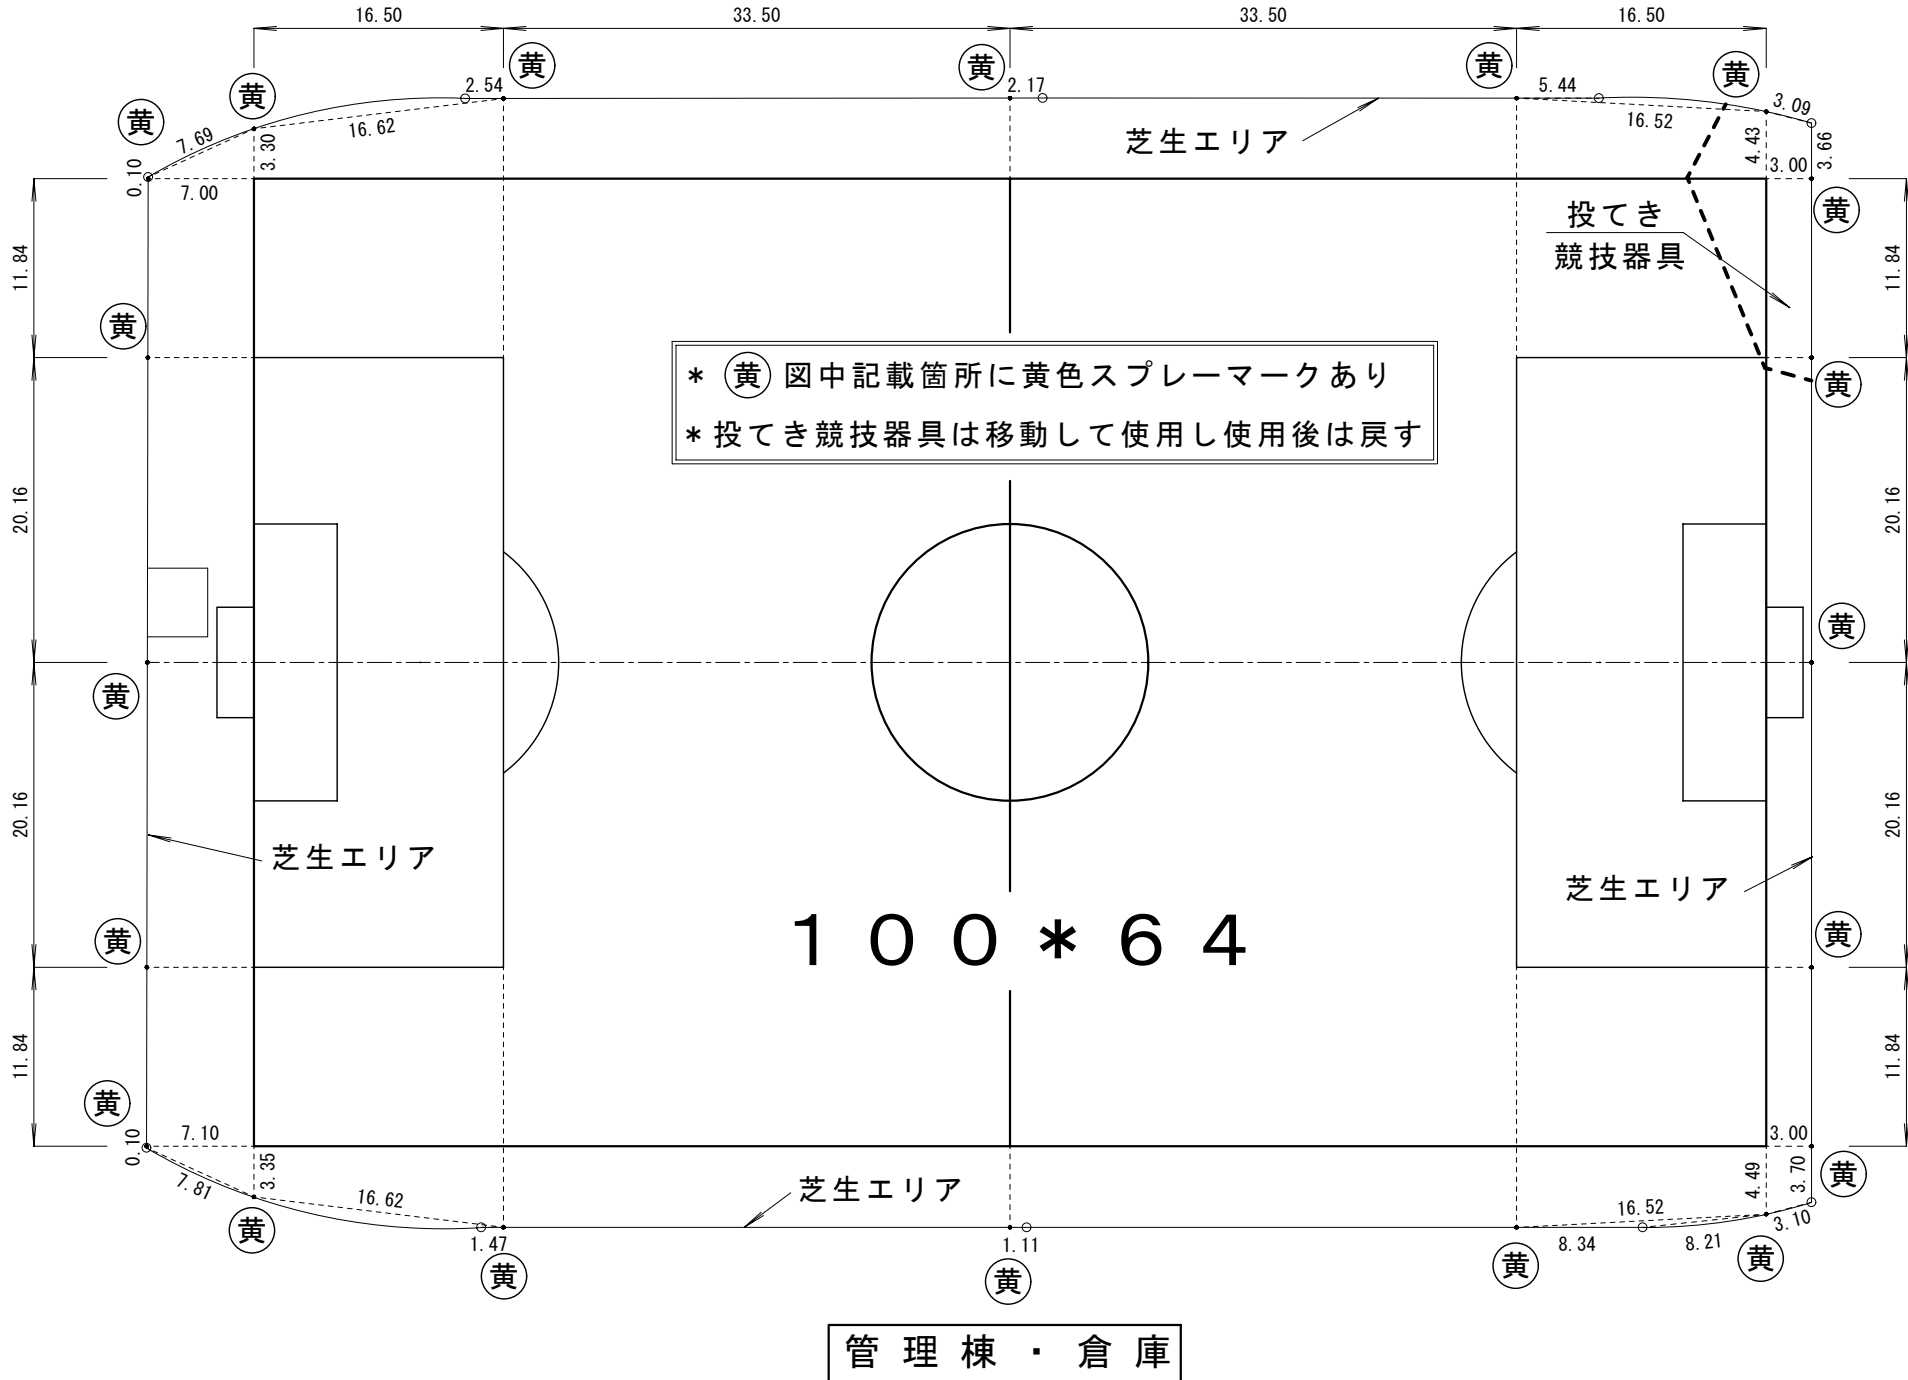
16.50
33.50
33.50
16.50

黄 黄 黄 黄 黄 黄

2.54
2.17
5.44
7.69
16.62
16.52
3.09
4.43
3.66
3.30
0.10
7.00
3.00

芝生エリア

投てき
競技器具

11.84
黄
11.84
黄

* 黄 図中記載箇所に黄色スプレーマークあり
* 投てき競技器具は移動して使用し使用後は戻す

20.16
20.16
黄
黄

20.16
20.16

芝生エリア
芝生エリア

100*64

黄
黄

11.84
11.84

黄
0.10
7.10
3.00
黄
3.35
3.70
4.49
7.81
16.62
芝生エリア
16.52
3.10
黄
1.47
1.11
8.34
8.21
黄
黄
黄
黄

管理棟・倉庫